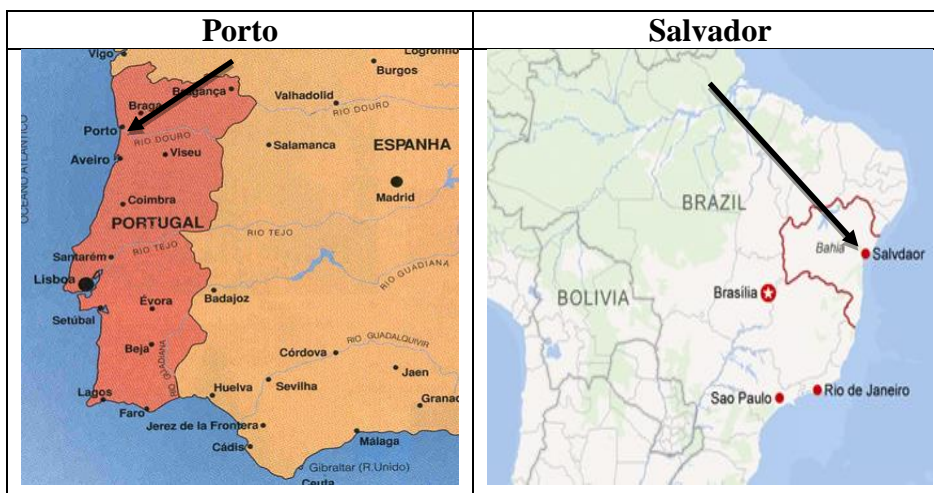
| Porto | Salvador |
|---|---|
| Vigo, Logroño, Burgos, Braga, Bragança, Valhadolid, Rio Douro, Porto, Rio Douro, Viseu, Salamanca, ESPANHA, Aveiro, Oceano Atlântico, Coimbra, Madrid, PORTUGAL, Rio Tejo, Rio Tejo, Santarém, Rio Guadiana, Lisboa, Évora, Badajoz, Setúbal, Beja, Guadiana, Rio Guadalquivir, Córdova, Jaen, Lagos, Huelva, Sevilha, Granada, Faro, Jerez de la Frontera, Cádis, Málaga, Gibraltar (R.Unido), Ceuta | BRAZIL, Bahia, Salvdaor, BOLIVIA, Brasília, Sao Paulo, Rio de Janeiro |